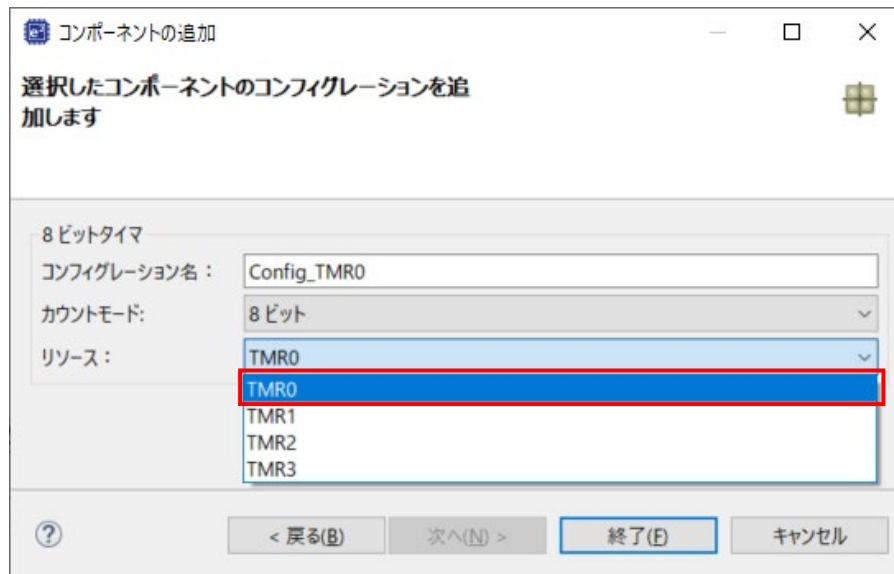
コンポーネントの追加

選択したコンポーネントのコンフィグレーションを追加します

8 ビットタイマ

コンフィグレーション名： Config_TMR0

カウントモード: 8 ビット

リソース： TMR0

TMR0
TMR1
TMR2
TMR3

?

< 戻る(B)

次へ(N) >

終了(F)

キャンセル